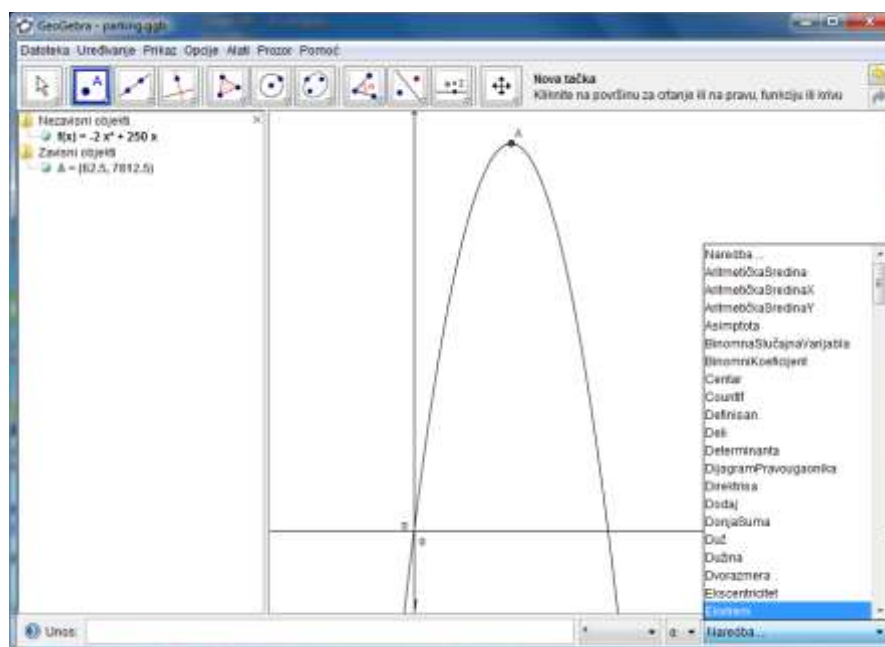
GeoGebra - parking.ggb

Datoteka Uređivanje Prikaz Opcije Alati Prozor Pomoć

Nova tačka
Kliknite na površinu za crtanje ili na pravu, funkciju ili krivu

Nezavisni objekti
$f(x) = -2x^2 + 250x$
Zavisni objekti
A = (62.5, 7812.5)

A

B

0

Naredba...
AritmetičkaSredina
AritmetičkaSredinaX
AritmetičkaSredinaY
Asimptota
BinomnaSlučajnaVarijabla
BinomniKoeficijent
Centar
CountIf
Definisan
Deli
Determinanta
DijagramPravougaonika
Direktrisa
Dodaj
DonjaSuma
Duž
Dužina
Dvorazmera
Ekscentricitet
Ekstrem

Unos:

α

Naredba...